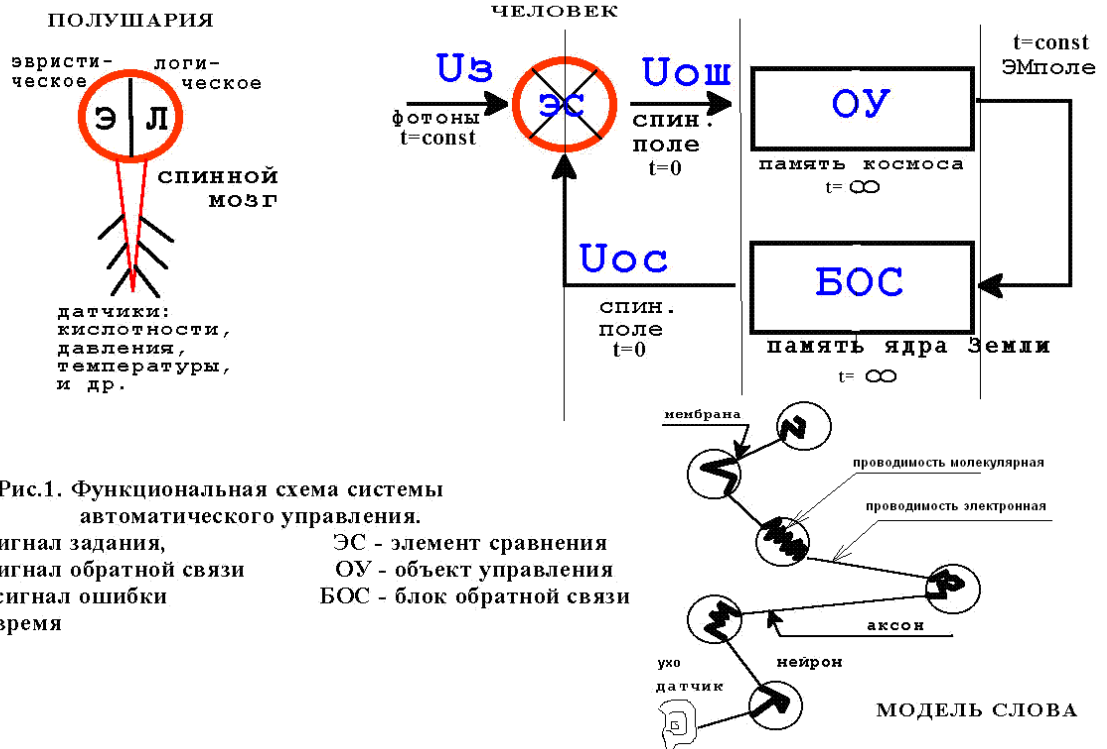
ПОЛУШАРИЯ

эвристическое

логическое

Э

Л

спинной мозг

датчики: кислотности, давления, температуры, и др.

ЧЕЛОВЕК

Uз

фотоны t=const

ЭС

Uош

спин. поле t=0

ОУ

память космоса t= ∞

t=const ЭМполе

Uос

спин. поле t=0

БОС

память ядра Земли t= ∞

Рис.1. Функциональная схема системы автоматического управления.
игнал задания, ЭС - элемент сравнения
игнал обратной связи ОУ - объект управления
сигнал ошибки БОС - блок обратной связи
время

мембрана

проводимость молекулярная

проводимость электронная

аксон

ухо

нейрон

датчик

МОДЕЛЬ СЛОВА